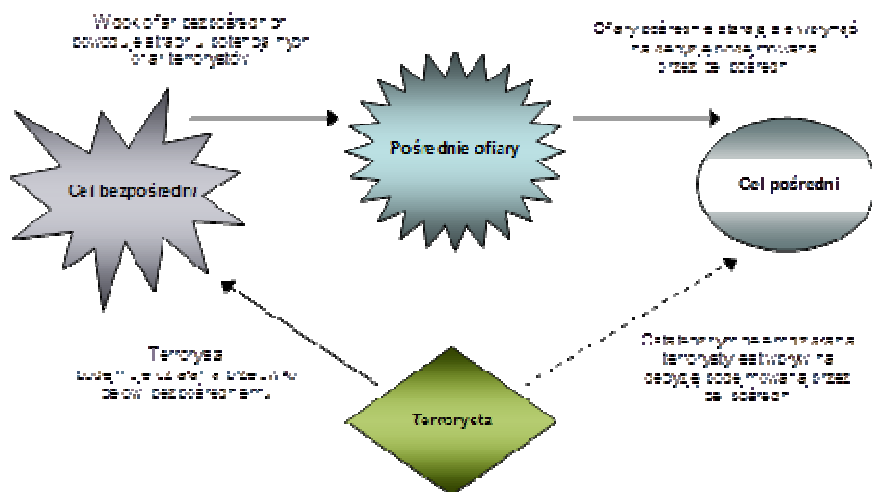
Widok ofiar bezpośrednich powoduje strach u potencjalnych ofiar terrorystów

Ofiary pośrednie starają się wywrzeć nacisk na decyzje podejmowane przez cel pośredni

Cel bezpośredni

Pośrednie ofiary

Cel pośredni

Terrorysta
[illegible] celowi bezpośredniemu

Terrorysta

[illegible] terrorysty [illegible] na decyzje podejmowane przez cel pośredni